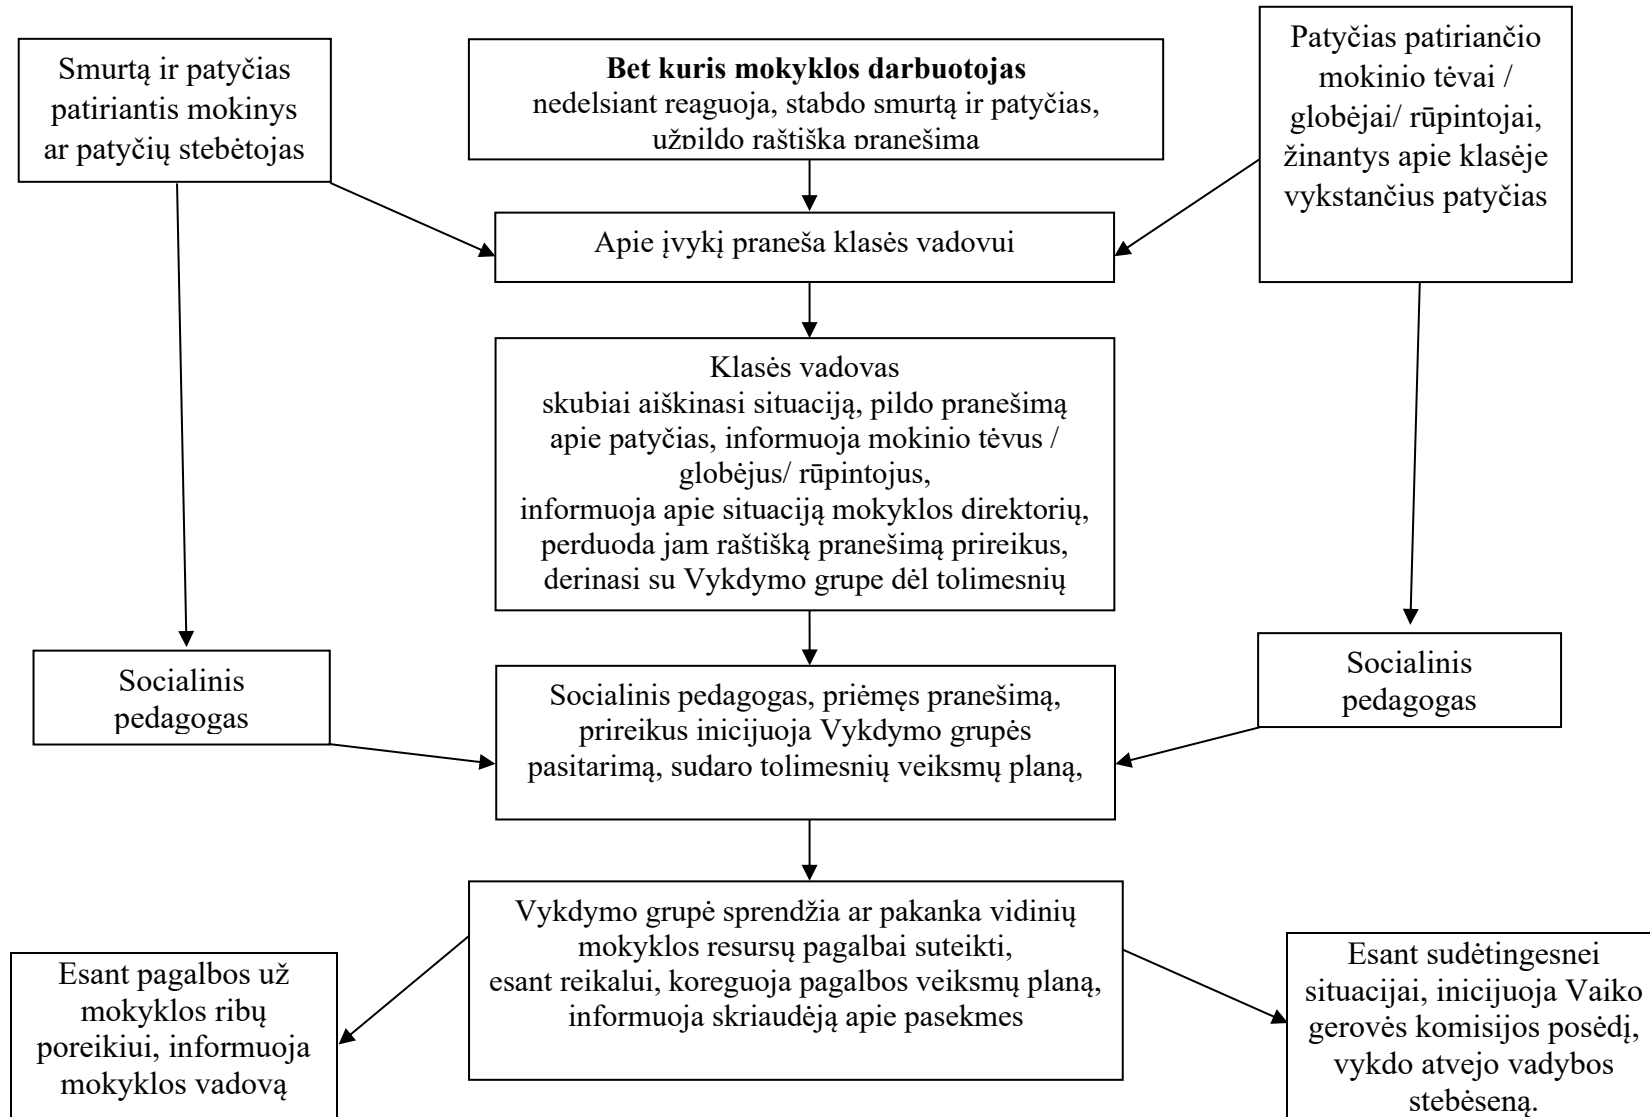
Smurtą ir patyčias patiriantis mokinys ar patyčių stebėtojas

**Bet kuris mokyklos darbuotojas**
nedelsiant reaguoja, stabdo smurtą ir patyčias, užpildo raštišką pranešimą

Patyčias patiriančio mokinio tėvai / globėjai/ rūpintojai, žinantys apie klasėje vykstančius patyčias

Apie įvykį praneša klasės vadovui

Klasės vadovas
skubiai aiškinasi situaciją, pildo pranešimą apie patyčias, informuoja mokinio tėvus / globėjus/ rūpintojus,
informuoja apie situaciją mokyklos direktorių, perduoda jam raštišką pranešimą prireikus, derinasi su Vykdymo grupe dėl tolimesnių

Socialinis pedagogas

Socialinis pedagogas, priėmęs pranešimą, prireikus inicijuoja Vykdymo grupės pasitarimą, sudaro tolimesnių veiksmų planą,

Socialinis pedagogas

Vykdymo grupė sprendžia ar pakanka vidinių mokyklos resursų pagalbai suteikti,
esant reikalui, koreguoja pagalbos veiksmų planą, informuoja skriaudėją apie pasekmes

Esant pagalbos už mokyklos ribų poreikiui, informuoja mokyklos vadovą

Esant sudėtingesnei situacijai, inicijuoja Vaiko gerovės komisijos posėdį, vykdo atvejo vadybos stebėseną.